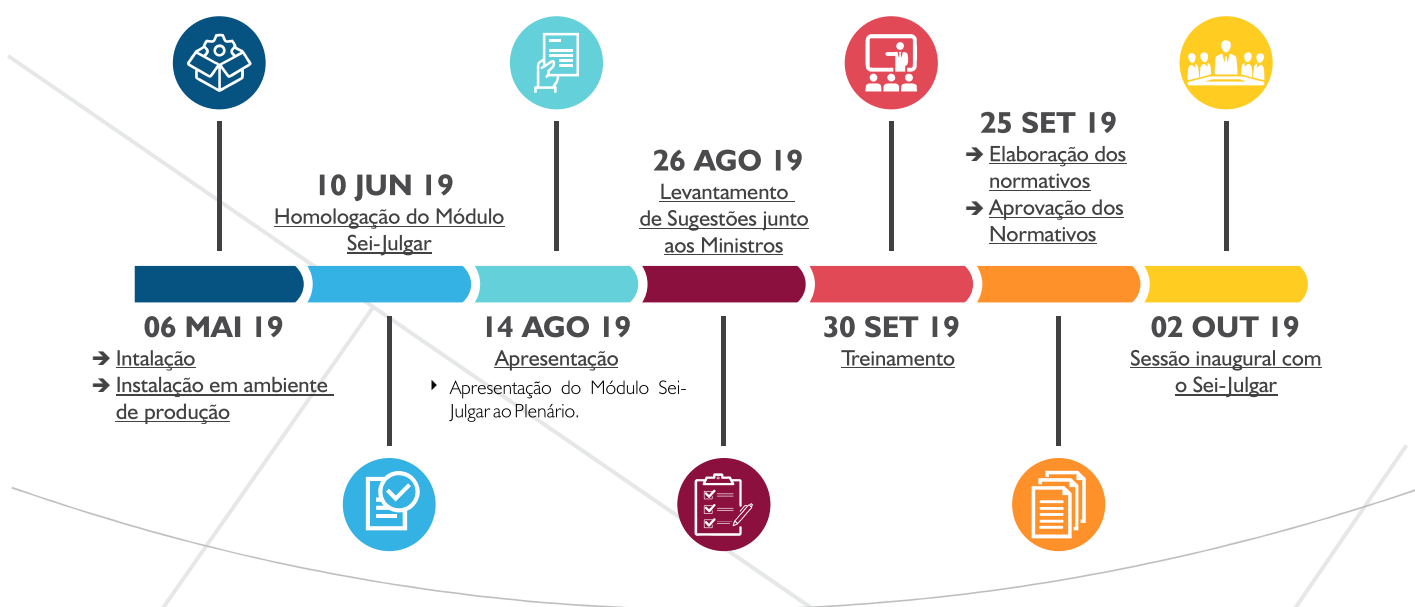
10 JUN 19
Homologação do Módulo Sei-Julgar

26 AGO 19
Levantamento de Sugestões junto aos Ministros

25 SET 19
➔ Elaboração dos normativos
➔ Aprovação dos Normativos

06 MAI 19
➔ Intalação
➔ Instalação em ambiente de produção

14 AGO 19
Apresentação
‣ Apresentação do Módulo Sei-Julgar ao Plenário.

30 SET 19
Treinamento

02 OUT 19
Sessão inaugural com o Sei-Julgar